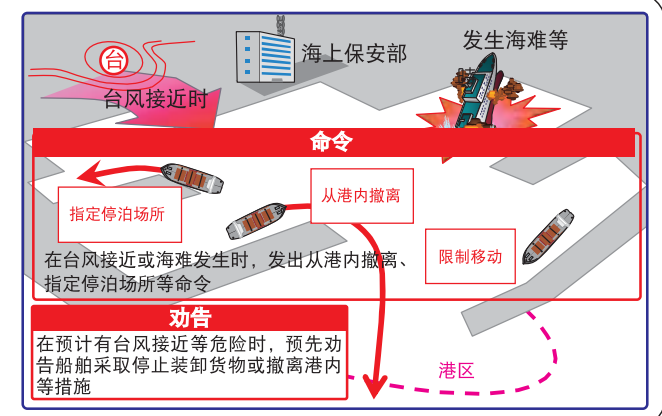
台

台风接近时

海上保安部

发生海难等

命令

从港内撤离

指定停泊场所

限制移动

在台风接近或海难发生时，发出从港内撤离、指定停泊场所等命令

劝告

在预计有台风接近等危险时，预先劝告船舶采取停止装卸货物或撤离港内等措施

港区